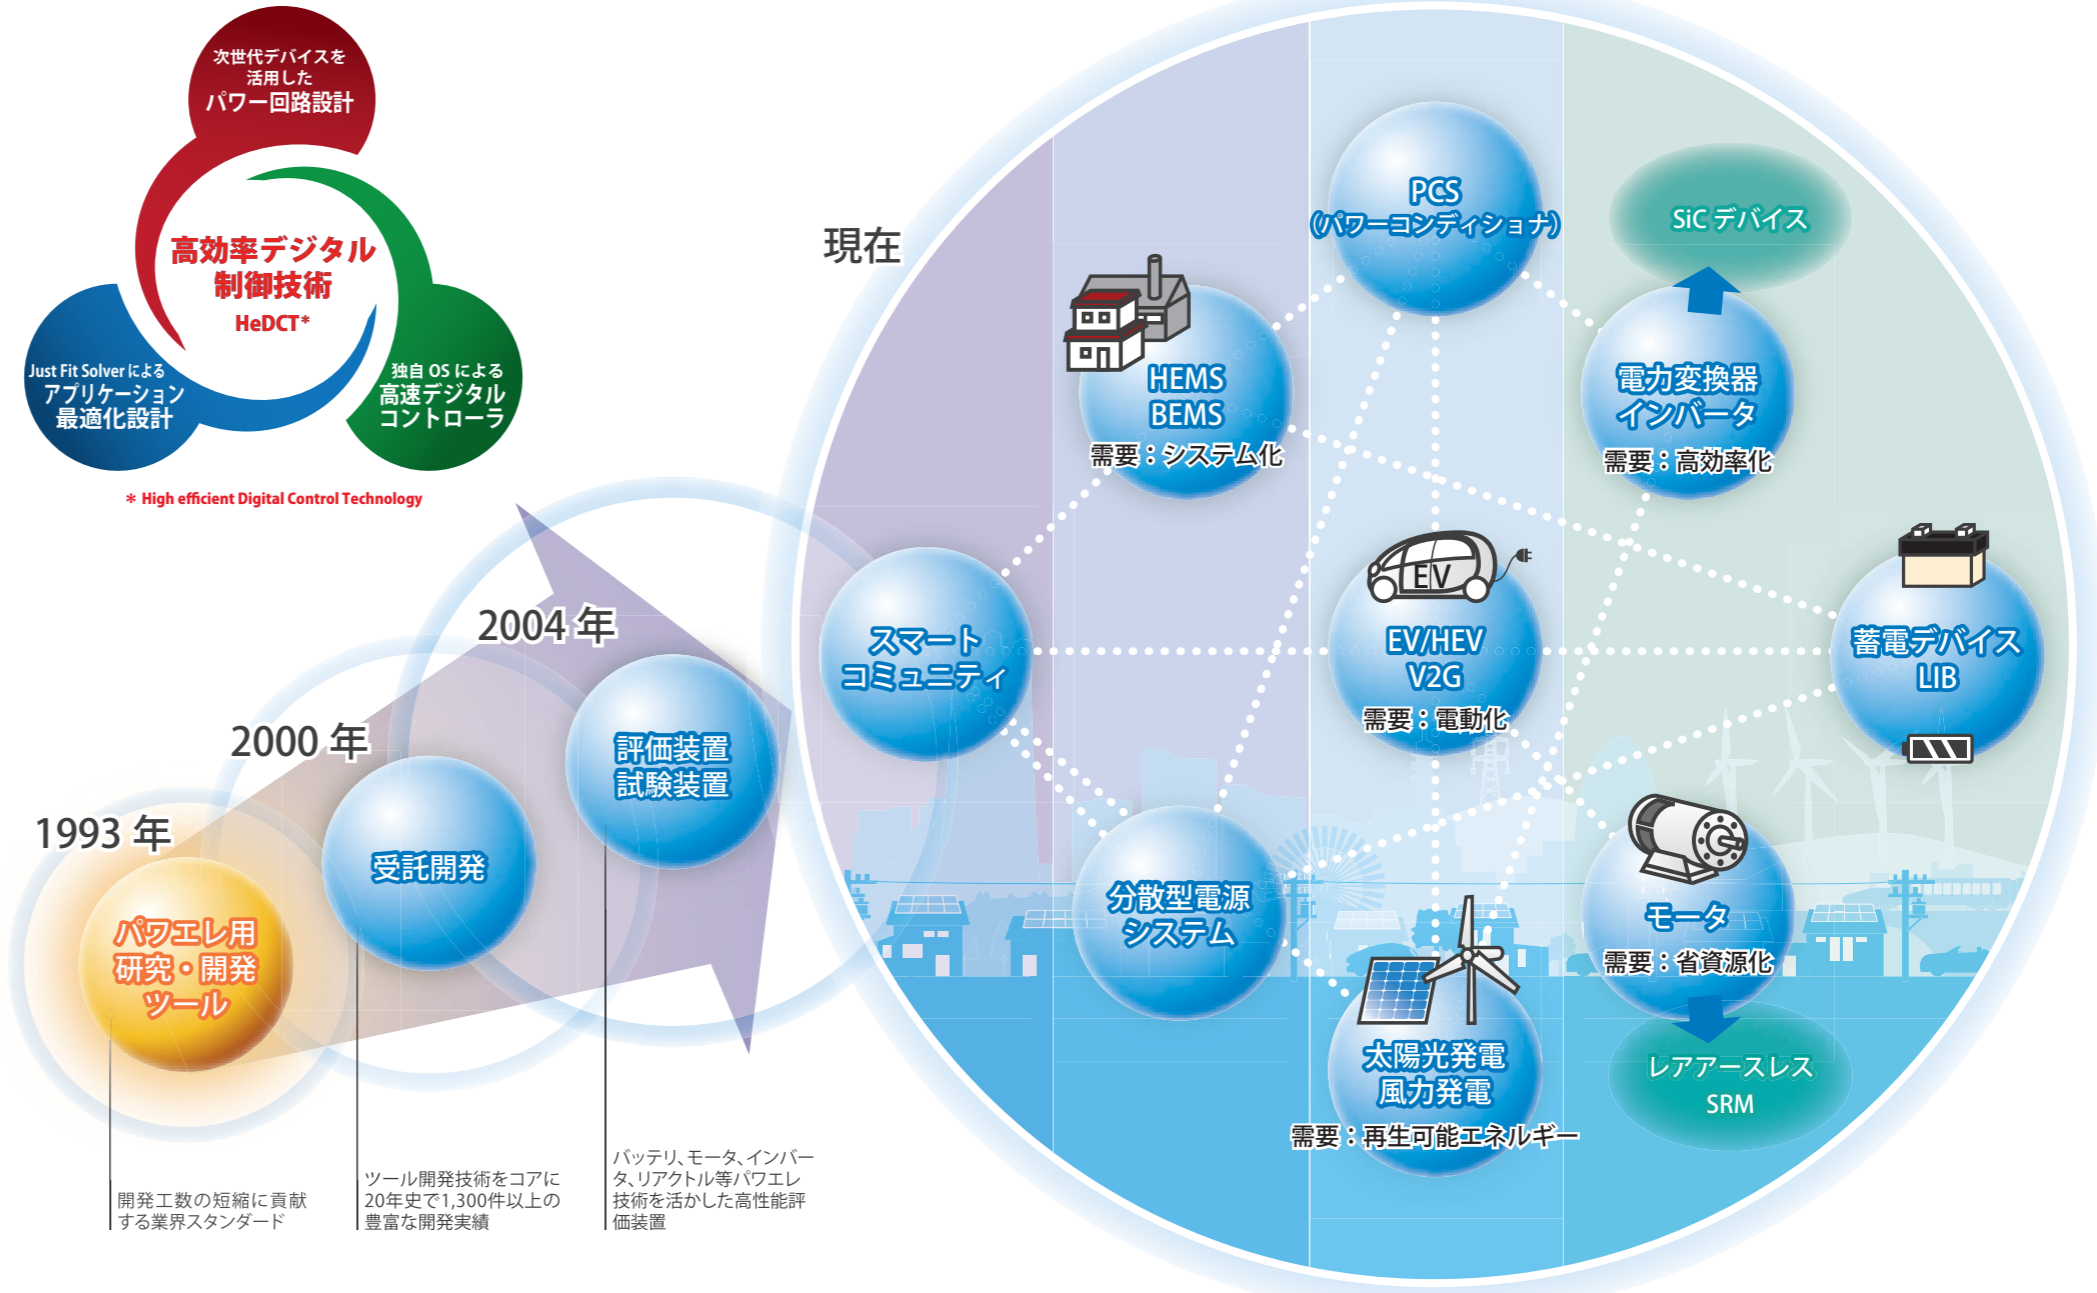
次世代デバイスを活用した
パワー回路設計

高効率デジタル制御技術
HeDCT*

Just Fit Solverによる
アプリケーション最適化設計

独自OSによる
高速デジタルコントローラ

＊ High efficient Digital Control Technology

現在

PCS
(パワーコンディショナ)

SiC デバイス

HEMS
BEMS
需要：システム化

電力変換器
インバータ
需要：高効率化

EV

EV/HEV
V2G
需要：電動化

スマートコミュニティ

蓄電デバイス
LIB

2004 年

評価装置
試験装置

2000 年

受託開発

1993 年

パワエレ用
研究・開発
ツール

分散型電源
システム

モータ
需要：省資源化

太陽光発電
風力発電
需要：再生可能エネルギー

レアアースレス
SRM

開発工数の短縮に貢献する業界スタンダード

ツール開発技術をコアに20年史で1,300件以上の豊富な開発実績

バッテリ、モータ、インバータ、リアクトル等パワエレ技術を活かした高性能評価装置